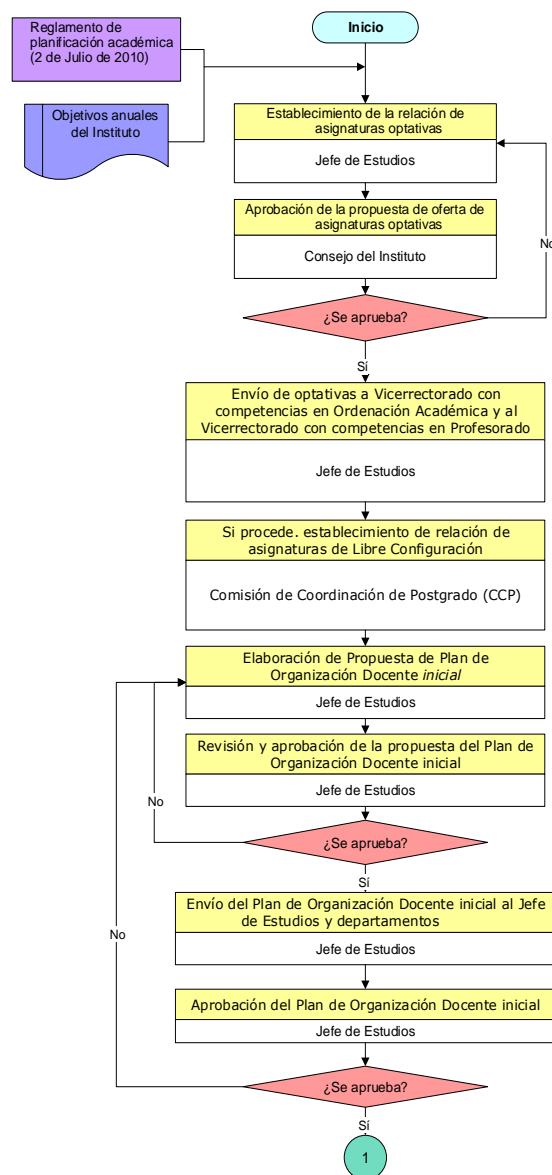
Reglamento de planificación académica (2 de Julio de 2010)

Objetivos anuales del Instituto

Inicio

Establecimiento de la relación de asignaturas optativas

Jefe de Estudios

Aprobación de la propuesta de oferta de asignaturas optativas

Consejo del Instituto

¿Se aprueba?

No

Sí

Envío de optativas a Vicerrectorado con competencias en Ordenación Académica y al Vicerrectorado con competencias en Profesorado

Jefe de Estudios

Si procede. establecimiento de relación de asignaturas de Libre Configuración

Comisión de Coordinación de Postgrado (CCP)

Elaboración de Propuesta de Plan de Organización Docente *inicial*

Jefe de Estudios

Revisión y aprobación de la propuesta del Plan de Organización Docente inicial

Jefe de Estudios

No

¿Se aprueba?

Sí

Envío del Plan de Organización Docente inicial al Jefe de Estudios y departamentos

No

Jefe de Estudios

Aprobación del Plan de Organización Docente inicial

Jefe de Estudios

¿Se aprueba?

Sí

1